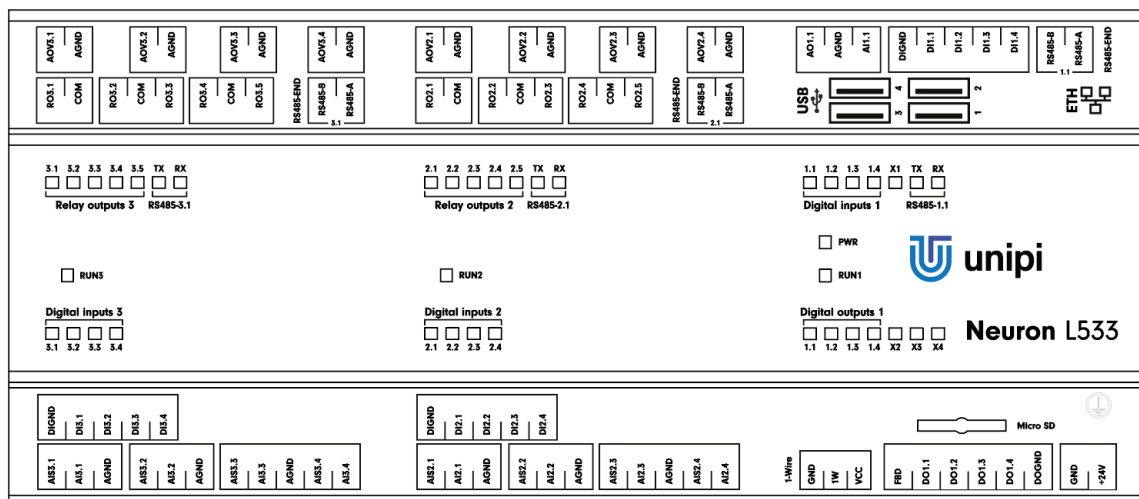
AOV3.1 AGND AOV3.2 AGND AOV3.3 AGND AOV3.4 AGND AOV2.1 AGND AOV2.2 AGND AOV2.3 AGND AOV2.4 AGND AO1.1 AGND AI1.1 DIGND DI1.1 DI1.2 DI1.3 DI1.4 RS485-B RS485-A RS485-END

RO3.1 COM RO3.2 COM RO3.3 RO3.4 COM RO3.5 RS485-END RS485-B RS485-A 3.1 RO2.1 COM RO2.2 COM RO2.3 RO2.4 COM RO2.5 RS485-END RS485-B RS485-A 2.1 USB 4 3 2 1 1.1 ETH

3.1 3.2 3.3 3.4 3.5 TX RX
Relay outputs 3 RS485-3.1

2.1 2.2 2.3 2.4 2.5 TX RX
Relay outputs 2 RS485-2.1

1.1 1.2 1.3 1.4 X1 TX RX
Digital inputs 1 RS485-1.1

PWR

unipi

RUN3

RUN2

RUN1

Digital inputs 3
3.1 3.2 3.3 3.4

Digital inputs 2
2.1 2.2 2.3 2.4

Digital outputs 1
1.1 1.2 1.3 1.4 X2 X3 X4

Neuron L533

DIGND DI3.1 DI3.2 DI3.3 DI3.4 DIGND DI2.1 DI2.2 DI2.3 DI2.4 Micro SD

AIS3.1 AI3.1 AGND AIS3.2 AI3.2 AGND AIS3.3 AI3.3 AGND AIS3.4 AI3.4 AIS2.1 AI2.1 AGND AIS2.2 AI2.2 AGND AIS2.3 AI2.3 AGND AIS2.4 AI2.4 1-Wire GND 1W VCC FBD DO1.1 DO1.2 DO1.3 DO1.4 DOGND GND +24V